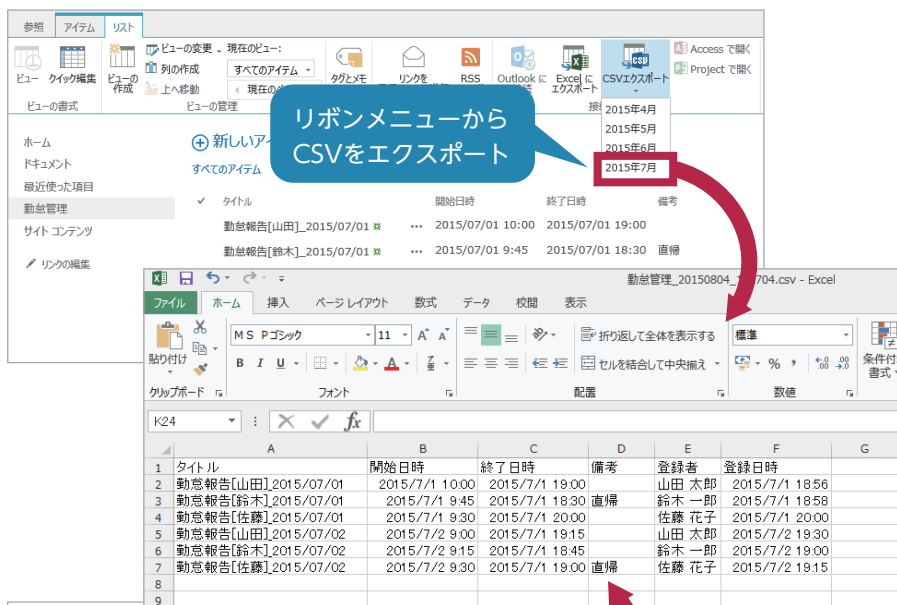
参照 アイテム リスト

ビュー クイック編集 ビューの作成 ビューの変更 列の作成 上へ移動 現在のビュー: すべてのアイテム 現在の タグとメモ リンクを RSS Outlook に Excel に エクスポート CSVエクスポート Access で開く Project で開く

ビューの書式 ビューの管理 接

2015年4月
2015年5月
2015年6月
2015年7月

リボンメニューから
CSVをエクスポート

ホーム
ドキュメント
最近使った項目
勤怠管理
サイト コンテンツ
リンクの編集

新しいア
すべてのアイテム

タイトル 開始日時 終了日時 備考
勤怠報告[山田]_2015/07/01 2015/07/01 10:00 2015/07/01 19:00
勤怠報告[鈴木]_2015/07/01 2015/07/01 9:45 2015/07/01 18:30 直帰

勤怠管理_20150804_1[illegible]704.csv - Excel

ファイル ホーム 挿入 ページ レイアウト 数式 データ 校閲 表示

貼り付け MS Pゴシック 11 折り返して全体を表示する 標準 セルを結合して中央揃え 条件付き書式

クリップボード フォント 配置 数値

K24

| | A | B | C | D | E | F | G |
|---|---|---|---|---|---|---|---|
| 1 | タイトル | 開始日時 | 終了日時 | 備考 | 登録者 | 登録日時 | |
| 2 | 勤怠報告[山田]_2015/07/01 | 2015/7/1 10:00 | 2015/7/1 19:00 | | 山田 太郎 | 2015/7/1 18:56 | |
| 3 | 勤怠報告[鈴木]_2015/07/01 | 2015/7/1 9:45 | 2015/7/1 18:30 | 直帰 | 鈴木 一郎 | 2015/7/1 18:58 | |
| 4 | 勤怠報告[佐藤]_2015/07/01 | 2015/7/1 9:30 | 2015/7/1 20:00 | | 佐藤 花子 | 2015/7/1 20:00 | |
| 5 | 勤怠報告[山田]_2015/07/02 | 2015/7/2 9:00 | 2015/7/1 19:15 | | 山田 太郎 | 2015/7/2 19:30 | |
| 6 | 勤怠報告[鈴木]_2015/07/02 | 2015/7/2 9:15 | 2015/7/1 18:45 | | 鈴木 一郎 | 2015/7/2 19:00 | |
| 7 | 勤怠報告[佐藤]_2015/07/02 | 2015/7/2 9:30 | 2015/7/1 19:00 | 直帰 | 佐藤 花子 | 2015/7/2 19:15 | |
| 8 | | | | | | | |
| 9 | | | | | | | |